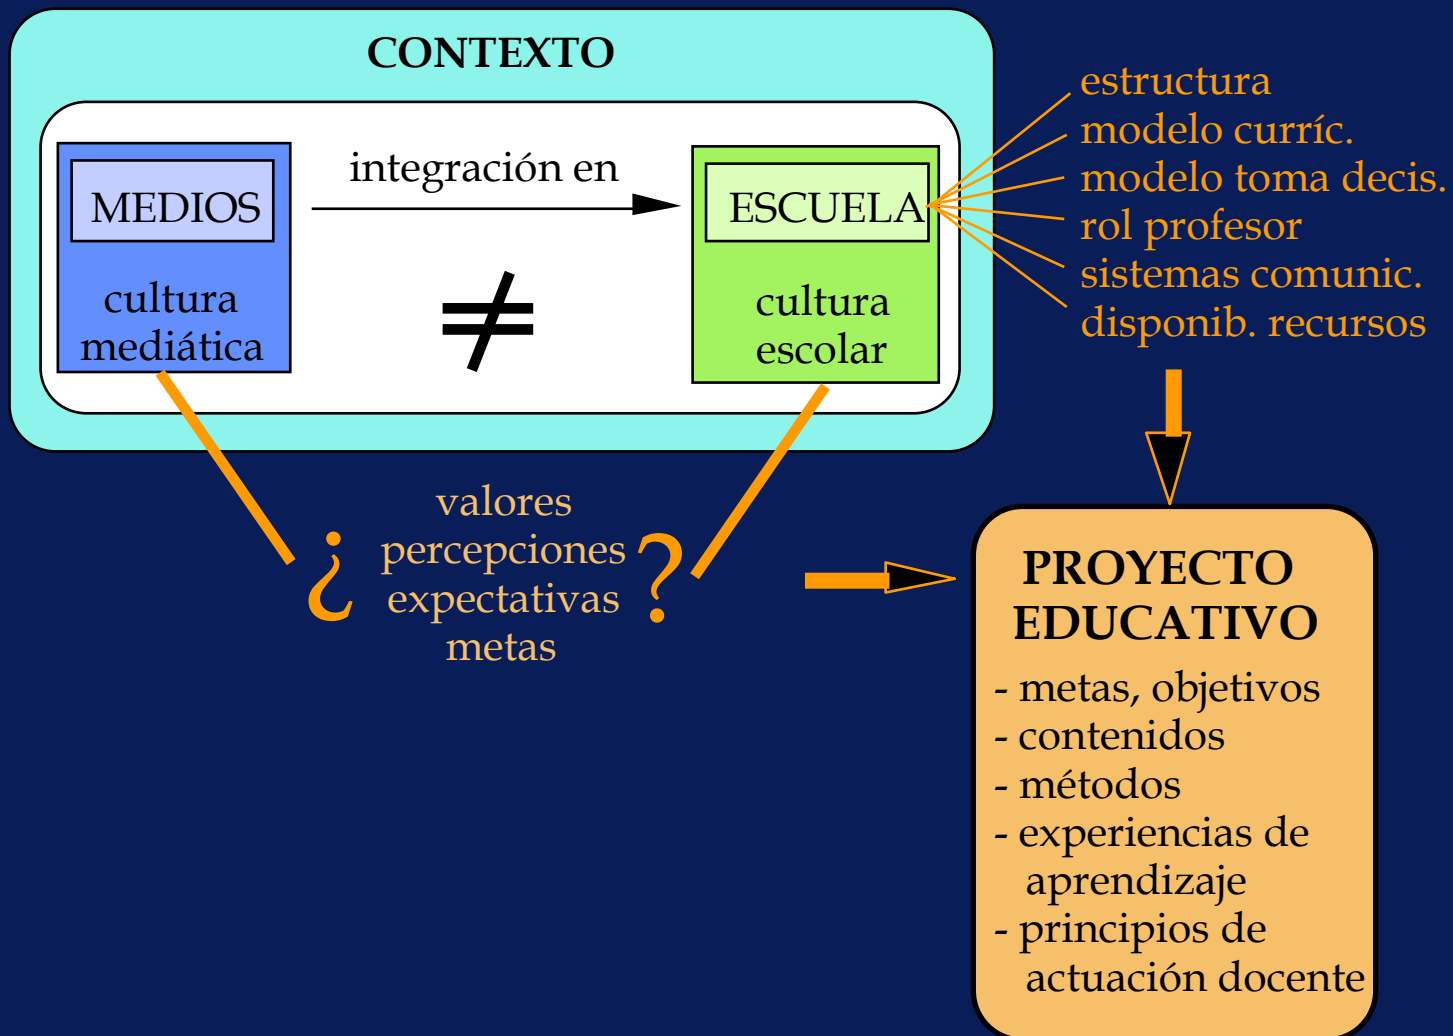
CONTEXTO

MEDIOS

cultura mediática

integración en

$\neq$

ESCUELA

cultura escolar

estructura
modelo curríc.
modelo toma decis.
rol profesor
sistemas comunic.
disponib. recursos

¿ valores
percepciones
expectativas
metas ?

PROYECTO EDUCATIVO

- metas, objetivos
- contenidos
- métodos
- experiencias de aprendizaje
- principios de actuación docente